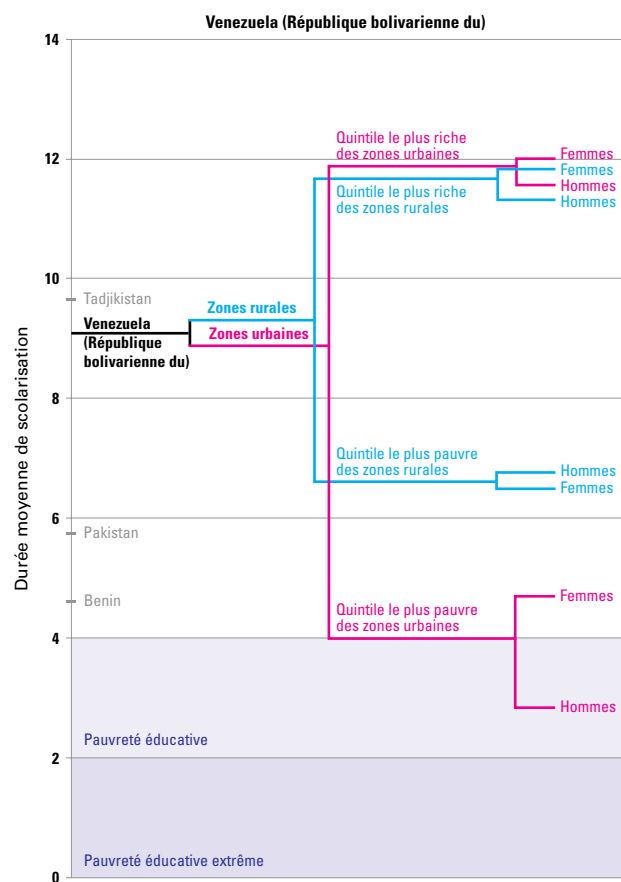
Venezuela (République bolivarienne du)

14
12
10
8
6
4
2
0

Durée moyenne de scolarisation

Tadjikistan
Venezuela (République bolivarienne du)
Pakistan
Benin

Zones rurales
Zones urbaines

Quintile le plus riche des zones urbaines
Quintile le plus riche des zones rurales
Quintile le plus pauvre des zones rurales
Quintile le plus pauvre des zones urbaines

Femmes
Femmes
Hommes
Hommes
Hommes
Femmes
Femmes
Hommes

Pauvreté éducative
Pauvreté éducative extrême